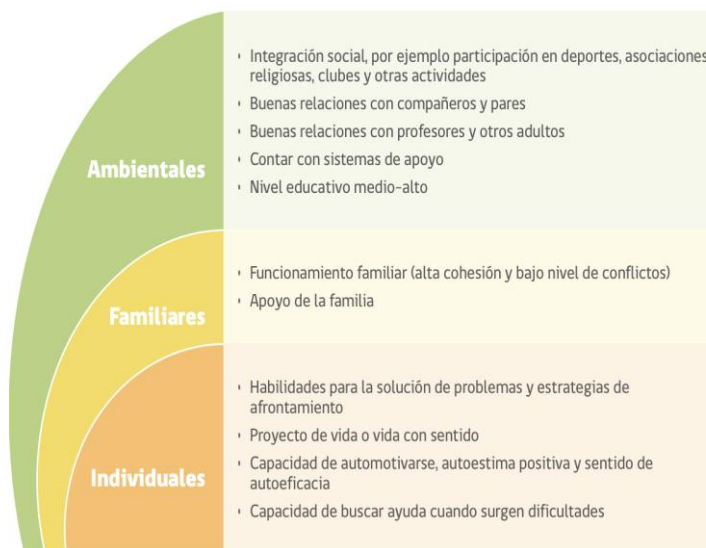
Ambientales

• Integración social, por ejemplo participación en deportes, asociaciones religiosas, clubes y otras actividades
• Buenas relaciones con compañeros y pares
• Buenas relaciones con profesores y otros adultos
• Contar con sistemas de apoyo
• Nivel educativo medio-alto

Familiares

• Funcionamiento familiar (alta cohesión y bajo nivel de conflictos)
• Apoyo de la familia

Individuales

• Habilidades para la solución de problemas y estrategias de afrontamiento
• Proyecto de vida o vida con sentido
• Capacidad de automotivarse, autoestima positiva y sentido de autoeficacia
• Capacidad de buscar ayuda cuando surgen dificultades